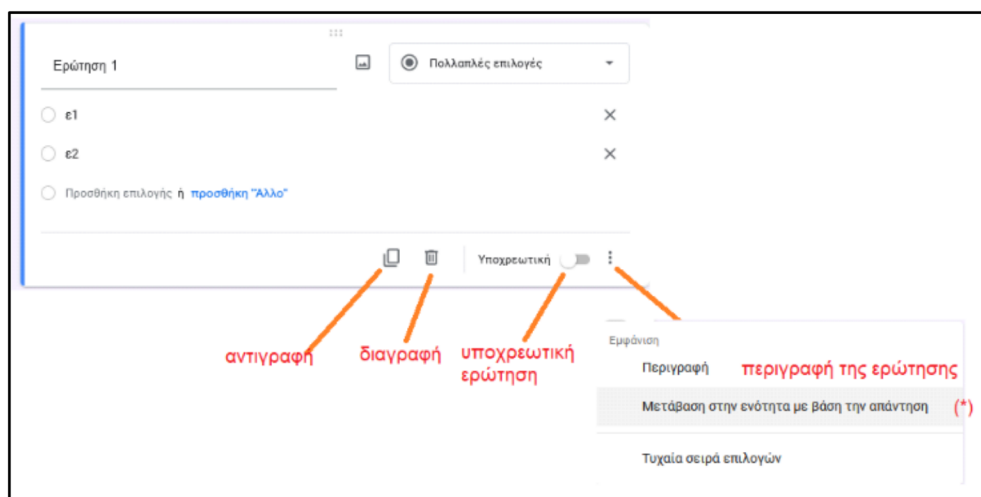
Ερώτηση 1

Πολλαπλές επιλογές

ε1

ε2

Προσθήκη επιλογής ή προσθήκη "Άλλο"

Υποχρεωτική

αντιγραφή

διαγραφή

υποχρεωτική ερώτηση

Εμφάνιση

Περιγραφή

περιγραφή της ερώτησης

Μετάβαση στην ενότητα με βάση την απάντηση (*)

Τυχαία σειρά επιλογών